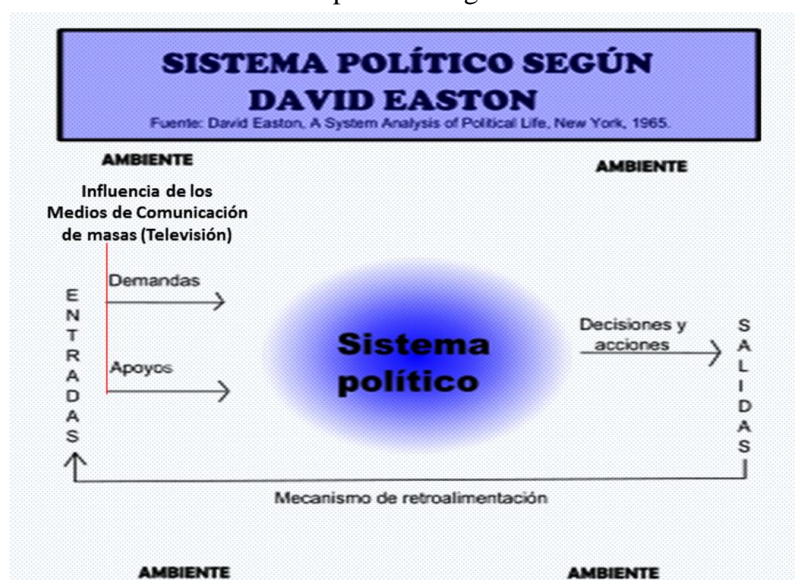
SISTEMA POLÍTICO SEGÚN DAVID EASTON
Fuente: David Easton, A System Analysis of Political Life, New York, 1965.

AMBIENTE

AMBIENTE

Influencia de los Medios de Comunicación de masas (Televisión)

E
N
T
R
A
D
A
S

Demandas

Apoyos

Sistema político

Decisiones y acciones

S
A
L
I
D
A
S

Mecanismo de retroalimentación

AMBIENTE

AMBIENTE